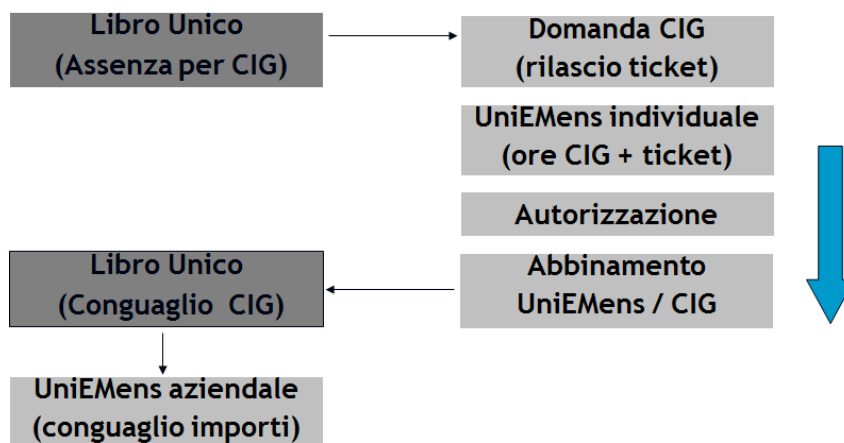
Libro Unico
(Assenza per CIG)

Domanda CIG
(rilascio ticket)

UniEMens individuale
(ore CIG + ticket)

Autorizzazione

Abbinamento
UniEMens / CIG

Libro Unico
(Conguaglio CIG)

UniEMens aziendale
(conguaglio importi)